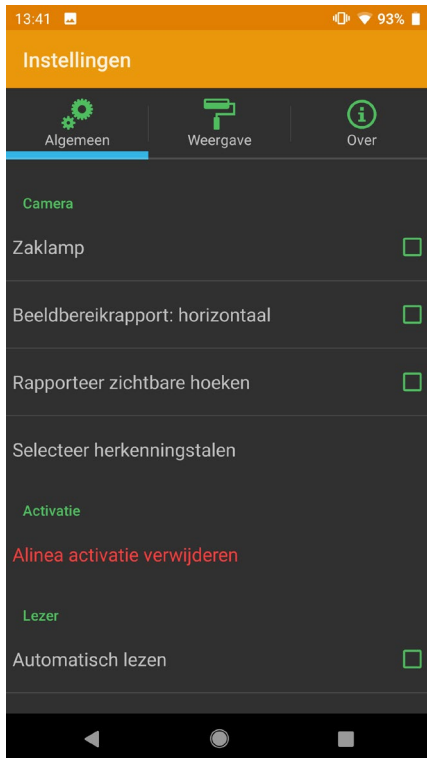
13:41 93%

Instellingen

Algemeen Weergave Over

Camera

Zaklamp

Beeldbereikrapport: horizontaal

Rapporteer zichtbare hoeken

Selecteer herkenningstalen

Activatie

Alinea activatie verwijderen

Lezer

Automatisch lezen